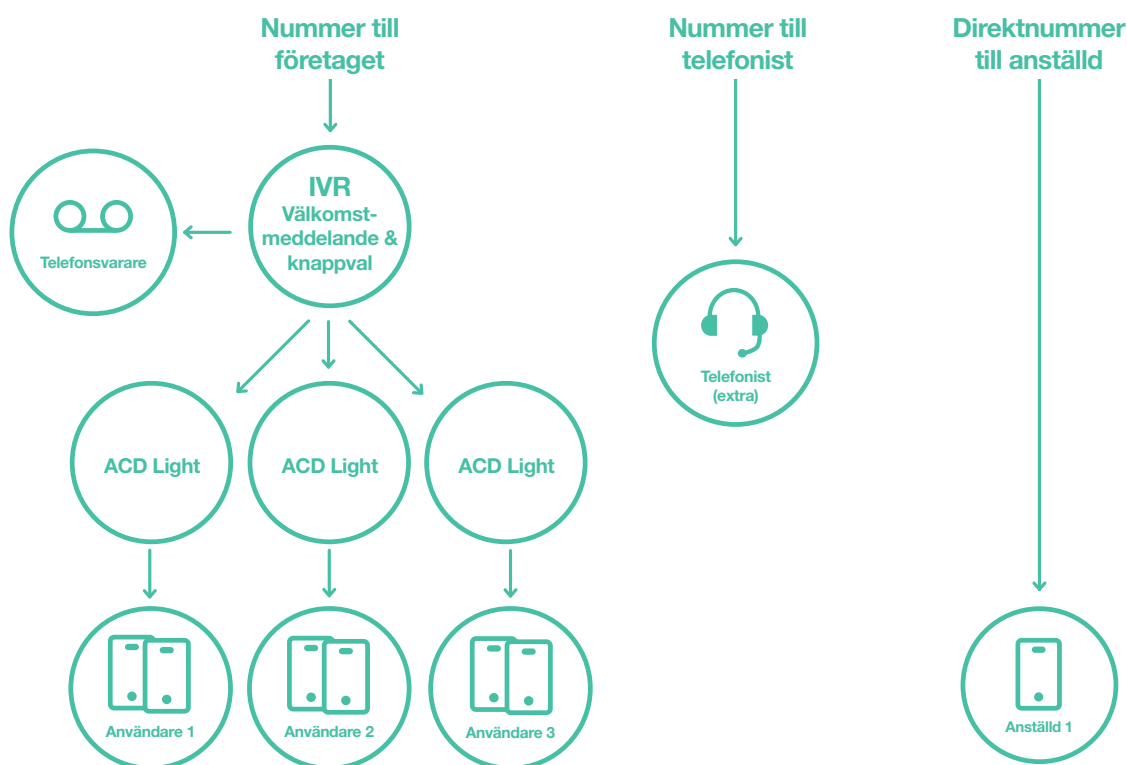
Nummer till företaget

Nummer till telefonist

Direktnummer till anställd

Telefonsvarare

IVR
Välkomstmeddelande & knappval

Telefonist (extra)

ACD Light

ACD Light

ACD Light

Användare 1

Användare 2

Användare 3

Anställd 1